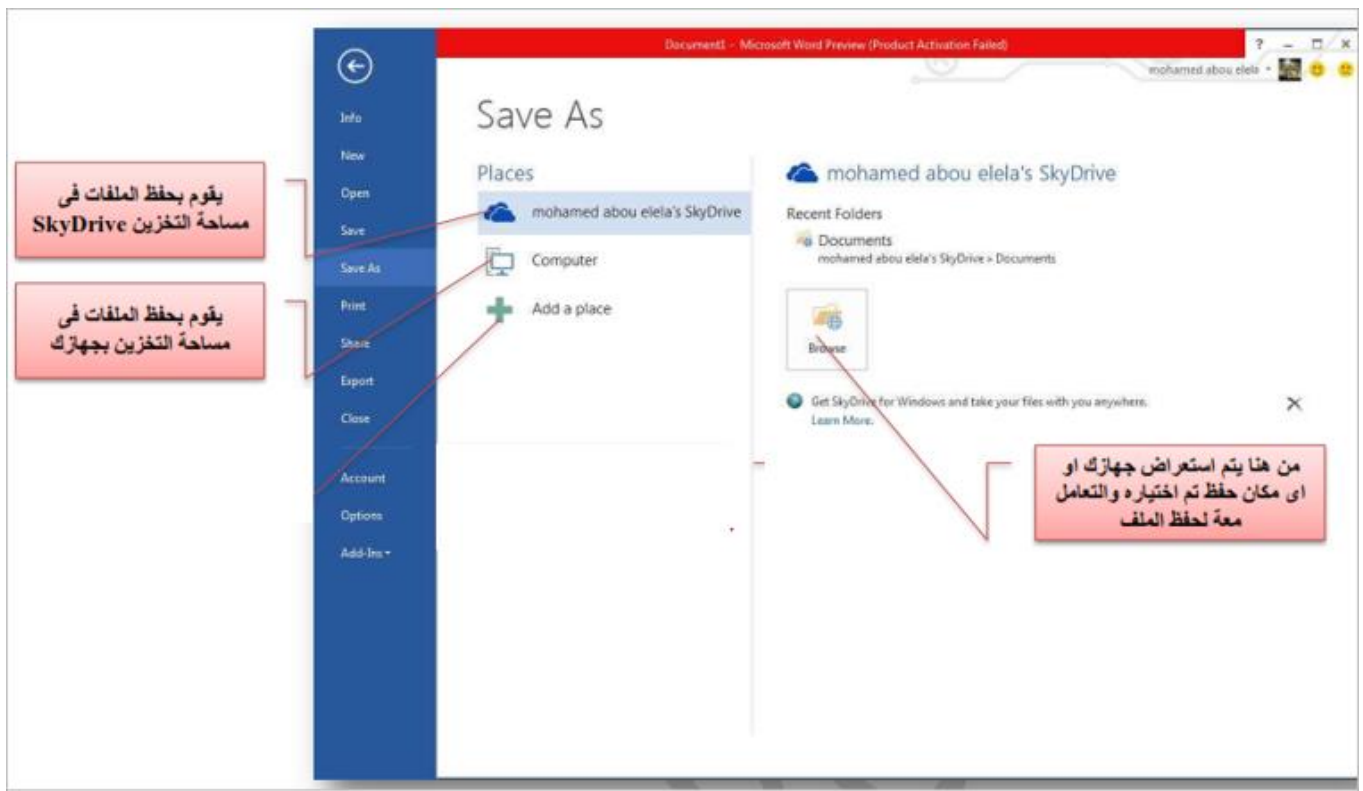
Document1 - Microsoft Word Preview (Product Activation Failed)

? – □ ×

mohamed abou elela ▾

Info
New
Open
Save
Save As
Print
Share
Export
Close
Account
Options
Add-Ins ▾

Save As

Places

mohamed abou elela's SkyDrive

Computer

Add a place

mohamed abou elela's SkyDrive

Recent Folders

Documents
mohamed abou elela's SkyDrive » Documents

Browse

Get SkyDrive for Windows and take your files with you anywhere.
Learn More.

×

يقوم بحفظ الملفات فى مساحة التخزين SkyDrive

يقوم بحفظ الملفات فى مساحة التخزين بجهازك

من هنا يتم استعراض جهازك او اى مكان حفظ تم اختياره والتعامل معة لحفظ الملف